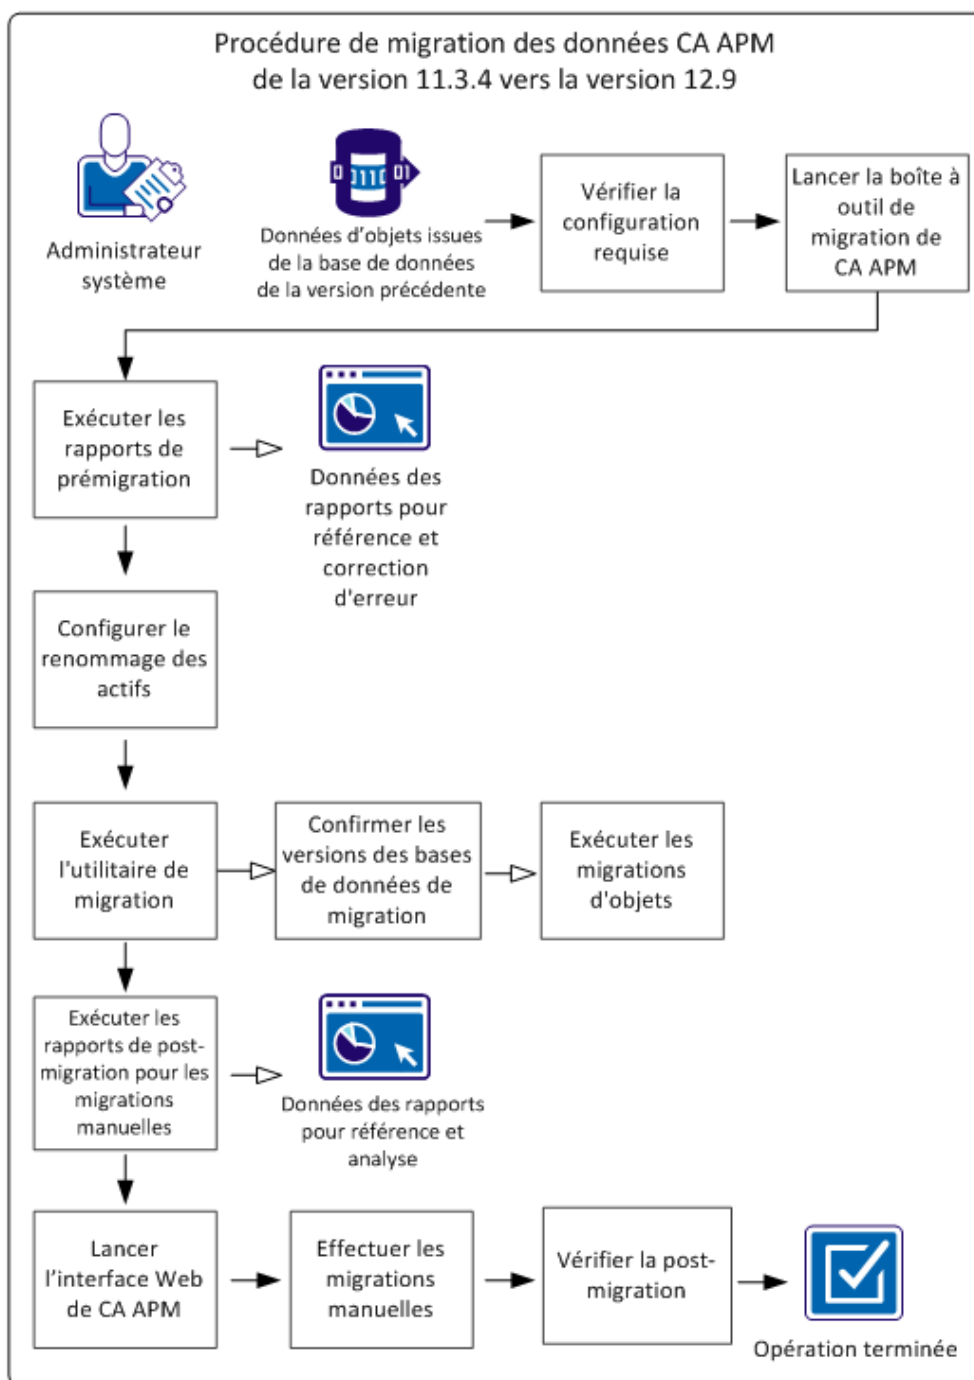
Procédure de migration des données CA APM de la version 11.3.4 vers la version 12.9

Administrateur système

Données d'objets issues de la base de données de la version précédente

Vérifier la configuration requise

Lancer la boîte à outil de migration de CA APM

Exécuter les rapports de prémigration

Données des rapports pour référence et correction d'erreur

Configurer le renommage des actifs

Exécuter l'utilitaire de migration

Confirmer les versions des bases de données de migration

Exécuter les migrations d'objets

Exécuter les rapports de post-migration pour les migrations manuelles

Données des rapports pour référence et analyse

Lancer l'interface Web de CA APM

Effectuer les migrations manuelles

Vérifier la post-migration

Opération terminée